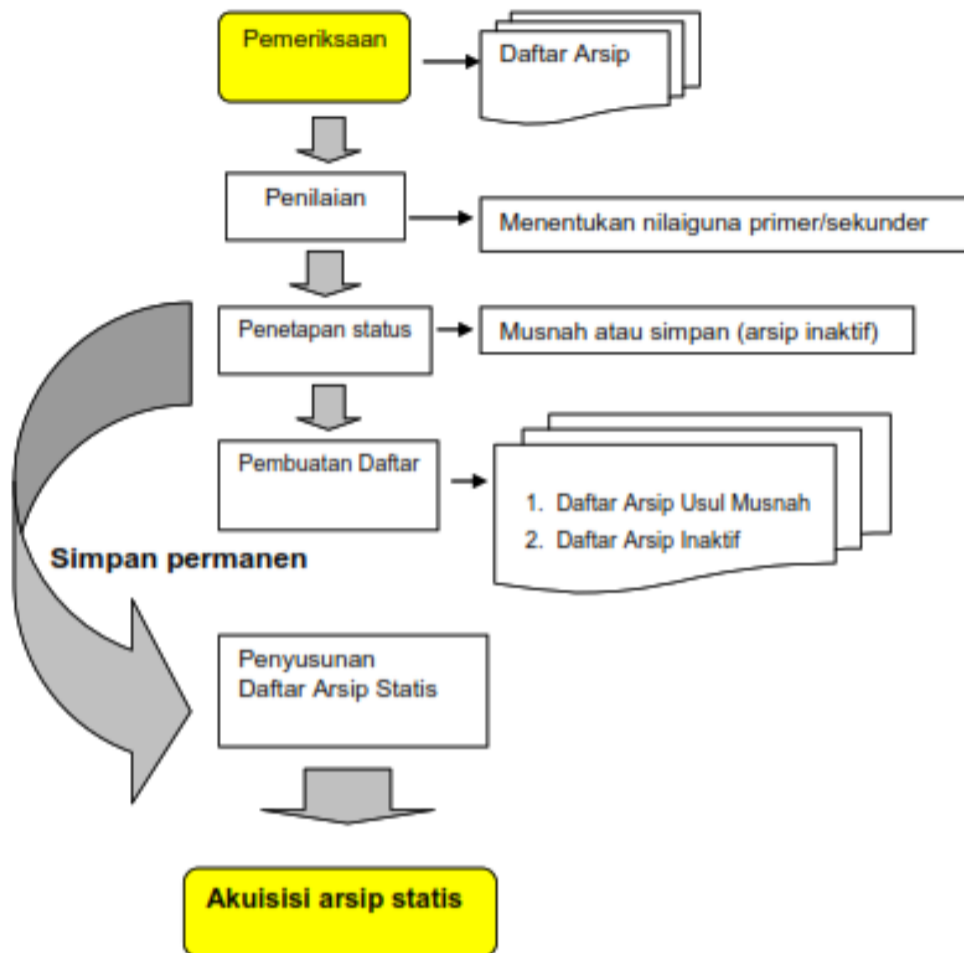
Pemeriksaan

Daftar Arsip

Penilaian

Menentukan nilaiguna primer/sekunder

Penetapan status

Musnah atau simpan (arsip inaktif)

Pembuatan Daftar

1. Daftar Arsip Usul Musnah
2. Daftar Arsip Inaktif

Simpan permanen

Penyusunan Daftar Arsip Statis

Akuisisi arsip statis